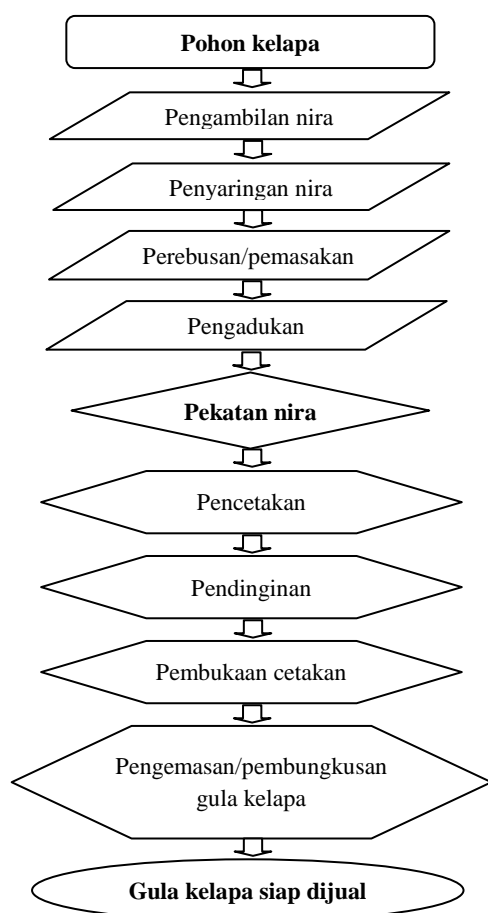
Pohon kelapa

Pengambilan nira

Penyaringan nira

Perebusan/pemasakan

Pengadukan

Pekatan nira

Pencetakan

Pendinginan

Pembukaan cetakan

Pengemasan/pembungkusan gula kelapa

Gula kelapa siap dijual